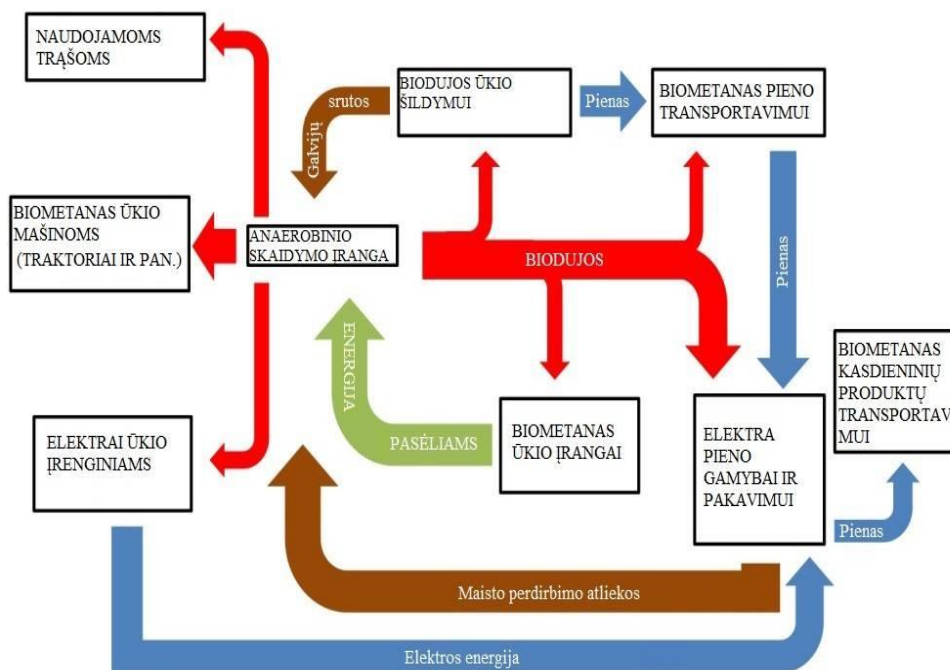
NAUDOJAMOMS TRĄŠOMS

srutos

Galvijų

BIODUJOS ŪKIO ŠILDYMUI

Pienas

BIOMETANAS PIENO TRANSPORTAVIMUI

BIOMETANAS ŪKIO MAŠINOMS (TRAKTORIAI IR PAN.)

ANAEROBINIO SKAIDYMO ĮRANGA

BIODUJOS

Pienas

ENERGIJA

BIOMETANAS KASDIENINIŲ PRODUKTŲ TRANSPORTAVIMUI

ELEKTRAI ŪKIO ĮRENGINIAMS

PASĖLIAMS

BIOMETANAS ŪKIO ĮRANGAI

ELEKTRA PIENO GAMYBAI IR PAKAVIMUI

Pienas

Maisto perdirbimo atliekos

Elektros energija